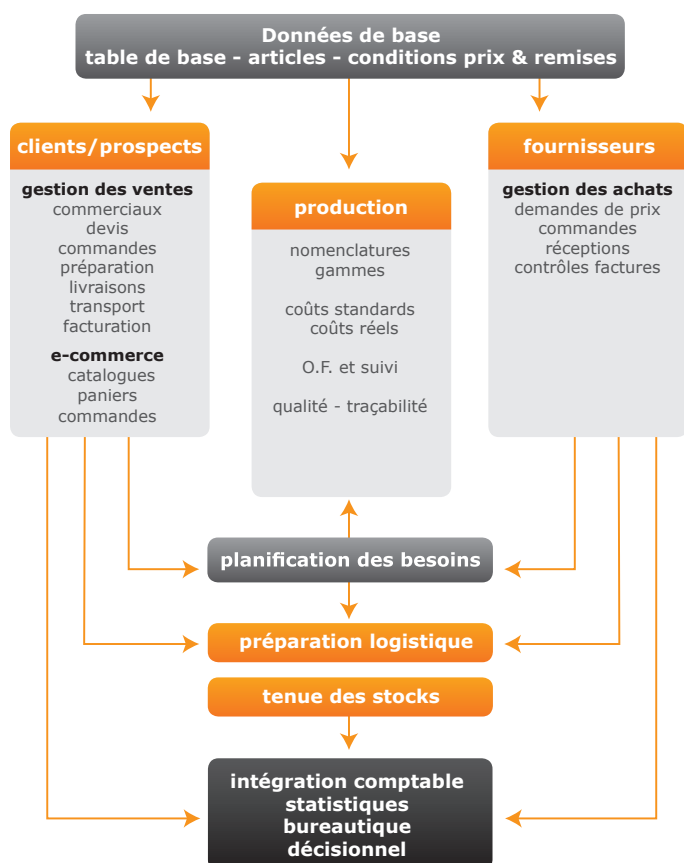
Données de base
table de base - articles - conditions prix & remises

clients/prospects

gestion des ventes
commerciaux
devis
commandes
préparation
livraisons
transport
facturation

e-commerce
catalogues
paniers
commandes

production

nomenclatures
gammes

coûts standards
coûts réels

O.F. et suivi

qualité - traçabilité

fournisseurs

gestion des achats
demandes de prix
commandes
réceptions
contrôles factures

planification des besoins

préparation logistique

tenue des stocks

intégration comptable
statistiques
bureautique
décisionnel